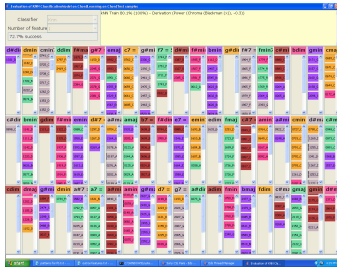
Classifier
Number of features
72.7% success

d#dı dmin c#mi ddim fmaj g#7 amaj c7 e g#mi f7 ✕ fmaj g#di f#7 fmin bdim gmin cmaj

c#dı bmin gdim fmin dmin d#7 a#mi amaj b7 fdia a7 eaug amin fmaj g7 amin emin dmaj

cdim gmaj g#di dmin a#7 a7 c a#mi emin g#mi d7 g7 adim fdim fdim c#mu gmaj d#m

start